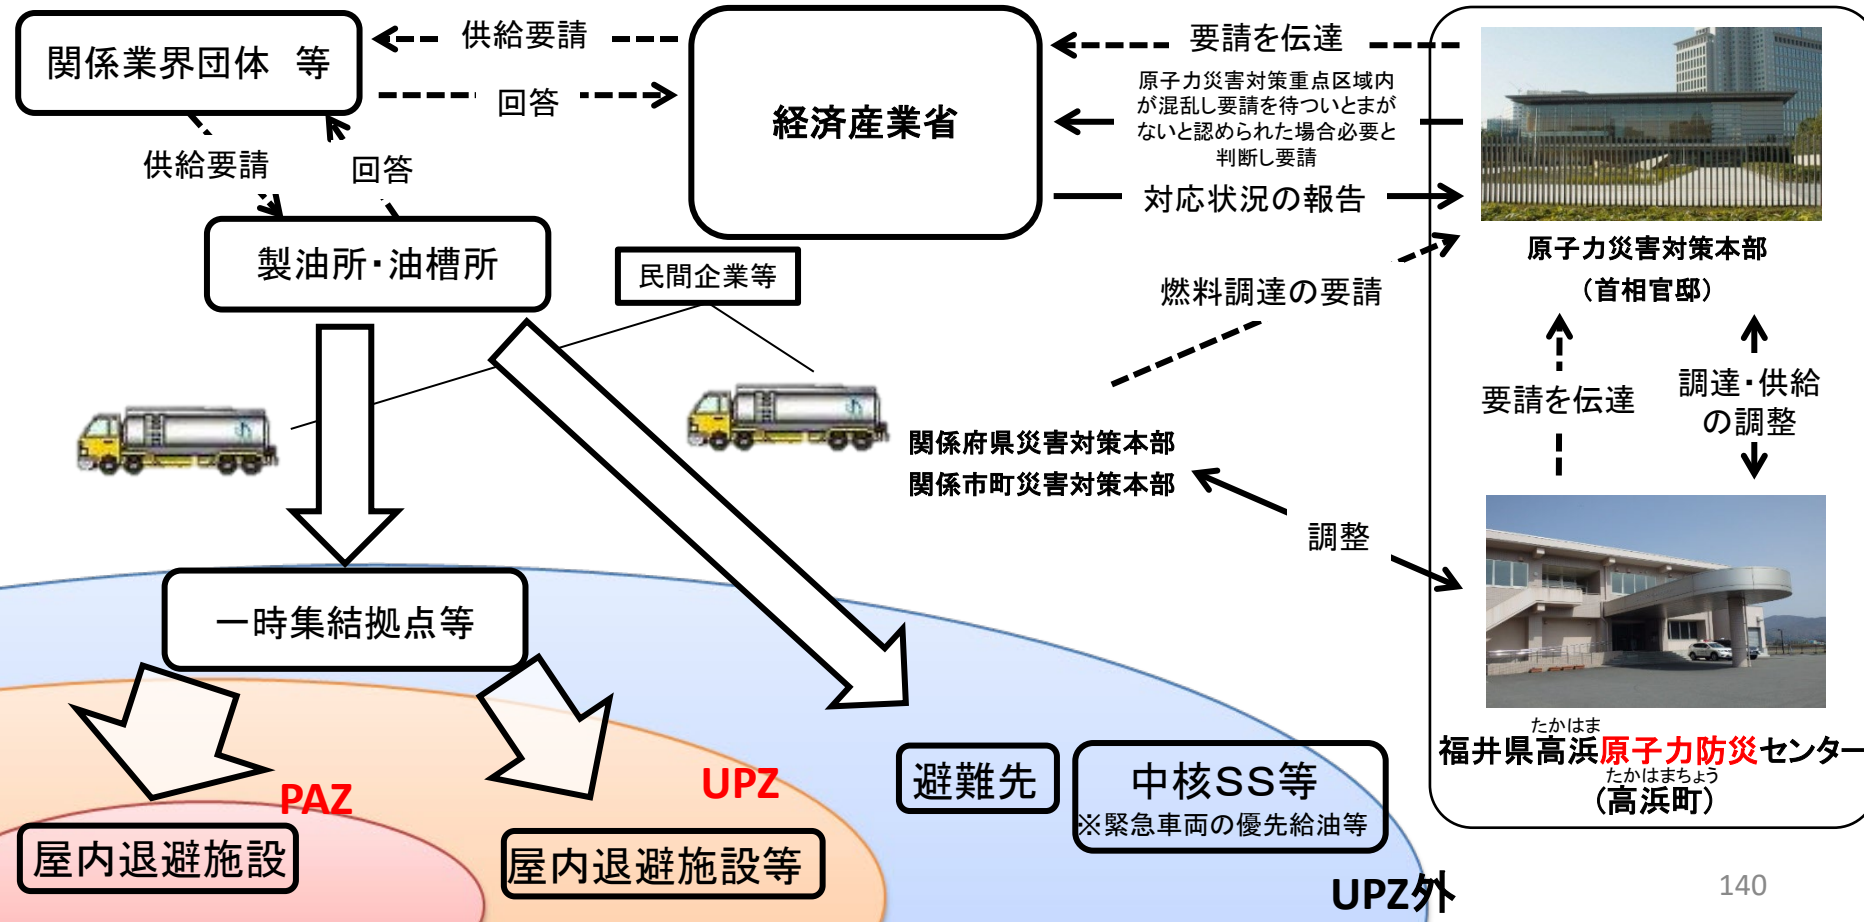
関係業界団体　等

供給要請

回答

供給要請

回答

経済産業省

要請を伝達

原子力災害対策重点区域内が混乱し要請を待ついとまがないと認められた場合必要と判断し要請

対応状況の報告

製油所・油槽所

民間企業等

燃料調達の要請

原子力災害対策本部
（首相官邸）

要請を伝達

調達・供給の調整

関係府県災害対策本部
関係市町災害対策本部

調整

一時集結拠点等

たかはま
福井県高浜原子力防災センター
たかはまちょう
（高浜町）

避難先

中核SS等
※緊急車両の優先給油等

PAZ

UPZ

屋内退避施設

屋内退避施設等

UPZ外

140